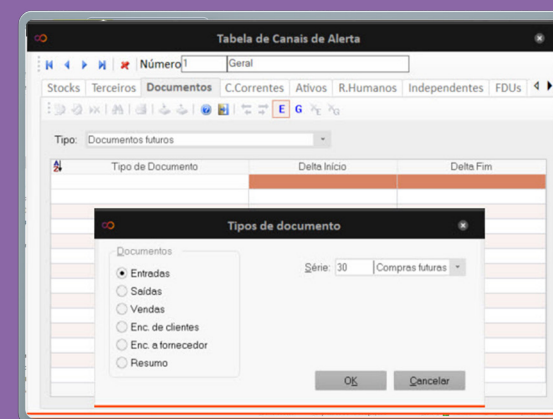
Tabela de Canais de Alerta

Número 1 Geral

Stocks | Terceiros | Documentos | C.Correntes | Ativos | R.Humanos | Independentes | FDUs

E G

Tipo: Documentos futuros

| Tipo de Documento | Delta Início | Delta Fim |
|---|---|---|

Tipos de documento

Documentos
Entradas
Saídas
Vendas
Enc. de clientes
Enc. a fornecedor
Resumo

Série: 30 Compras futuras

OK Cancelar